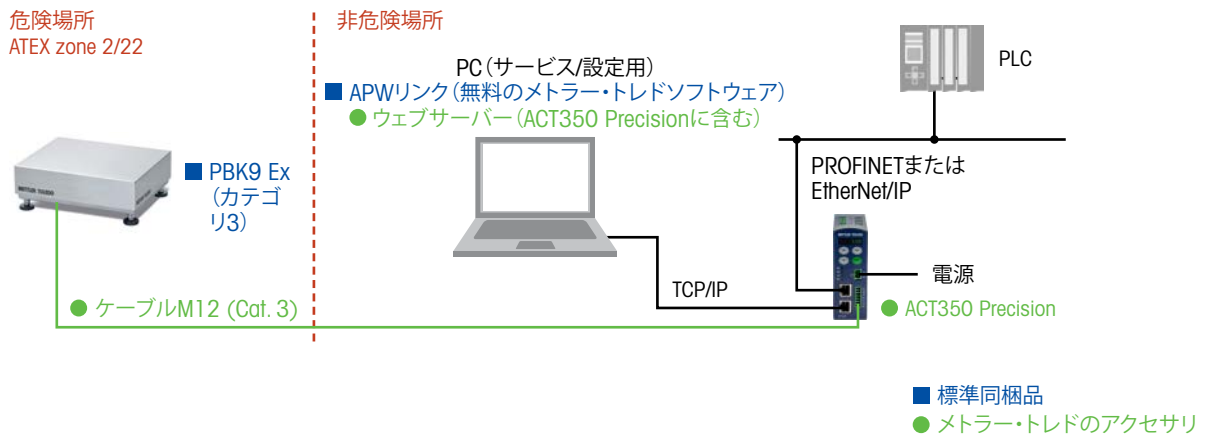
危険場所
ATEX zone 2/22

非危険場所

PC（サービス/設定用）
■ APWリンク（無料のメトラー・トレドソフトウェア）
● ウェブサーバー（ACT350 Precisionに含む）

PLC

PROFINETまたは
EtherNet/IP

■ PBK9 Ex（カテゴリ3）

電源

TCP/IP

● ケーブルM12 (Cat. 3)

● ACT350 Precision

■ 標準同梱品
● メトラー・トレドのアクセサリ